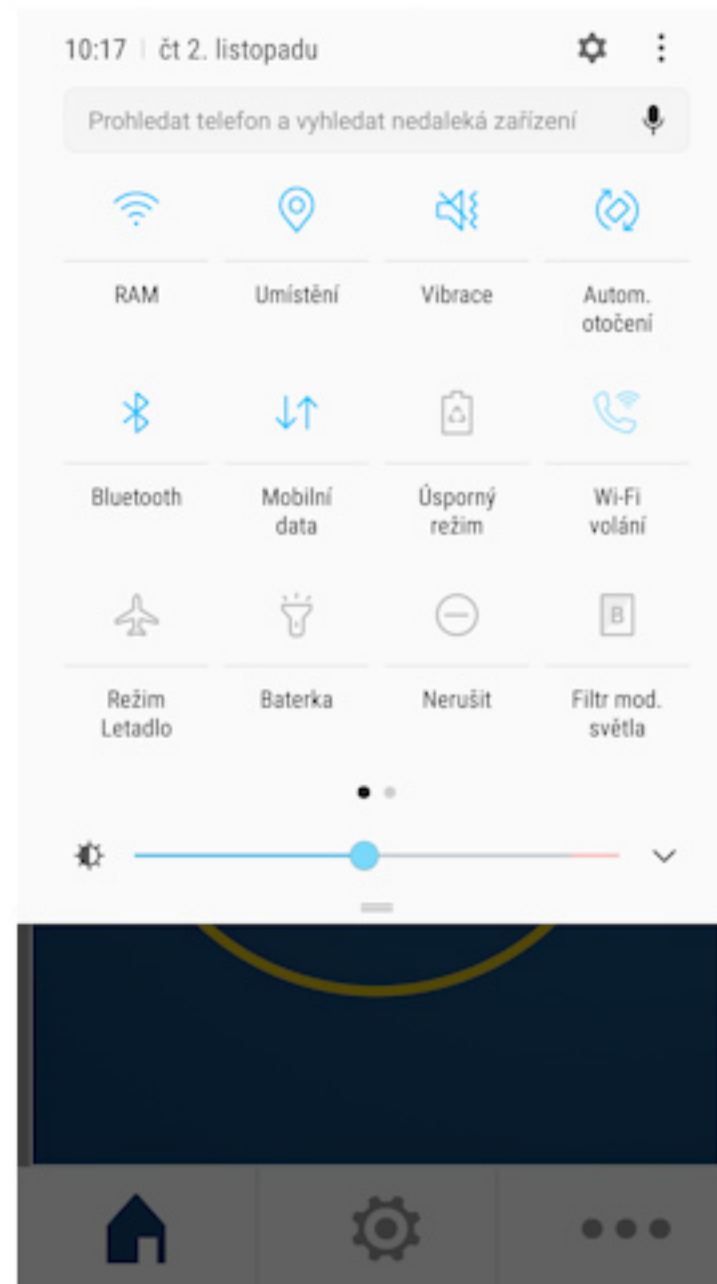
10:17 | čt 2. listopadu

Prohledat telefon a vyhledat nedaleká zařízení

RAM

Umístění

Vibrace

Autom. otočení

Bluetooth

Mobilní data

Úsporný režim

Wi-Fi volání

Režim Letadlo

Baterka

Nerušit

Filtr mod. světla

B